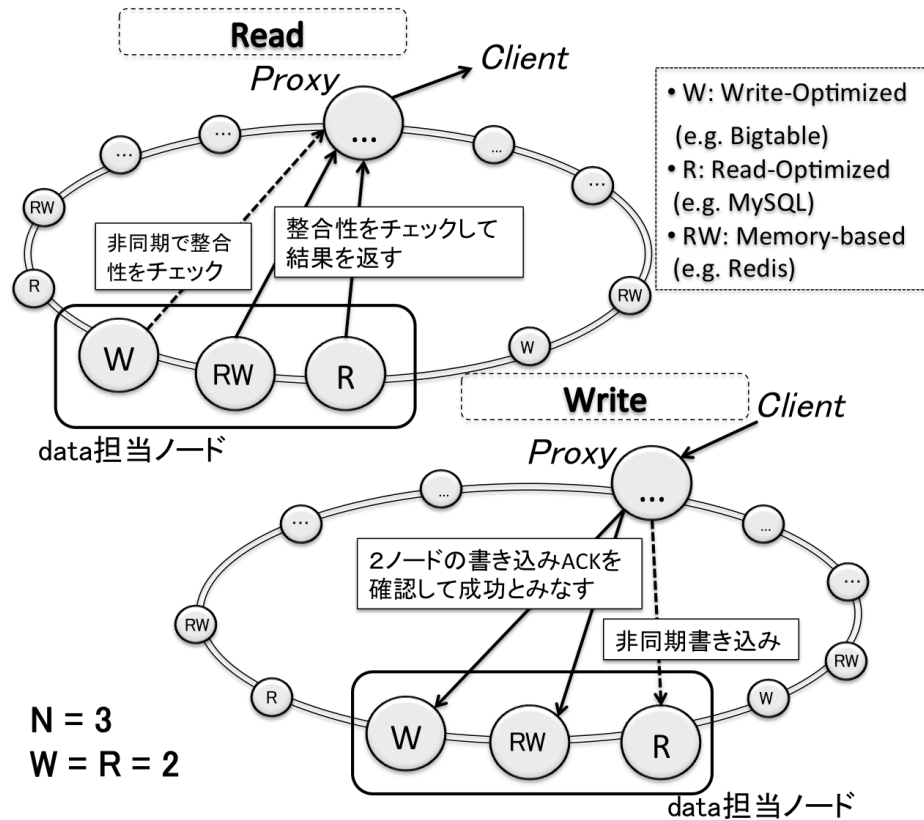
Read

Client

Proxy

...

...

...

...

...

RW

R

非同期で整合性をチェック

整合性をチェックして結果を返す

• W: Write-Optimized (e.g. Bigtable)
• R: Read-Optimized (e.g. MySQL)
• RW: Memory-based (e.g. Redis)

RW

W

W

RW

R

data担当ノード

Write

Client

Proxy

...

...

...

...

...

2ノードの書き込みACKを確認して成功とみなす

非同期書き込み

RW

R

RW

W

N = 3
W = R = 2

W

RW

R

data担当ノード